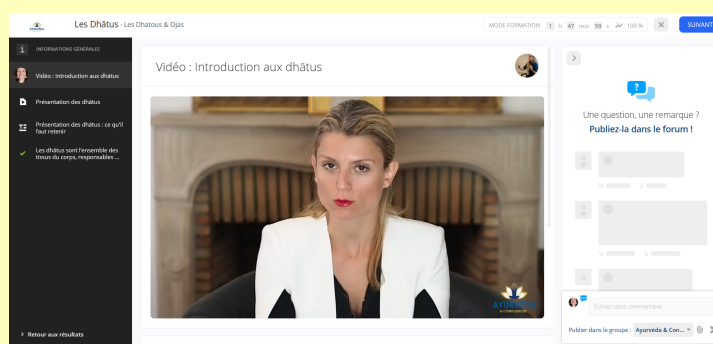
Les Dhātus - Les Dhatous & Ojas

MODE FORMATION 1 h 47 min 59 s 100 %

SUIVANT

INFORMATIONS GÉNÉRALES

Vidéo : Introduction aux dhātus

Présentation des dhātus

Présentation des dhātus : ce qu'il faut retenir

Les dhātus sont l'ensemble des tissus du corps, responsables ...

Retour aux résultats

Vidéo : Introduction aux dhātus

AYURVEDA & CONSCIENCE

Une question, une remarque ?

Publiez-la dans le forum !

Écrivez votre commentaire

Publier dans le groupe : Ayurvéda & Con...